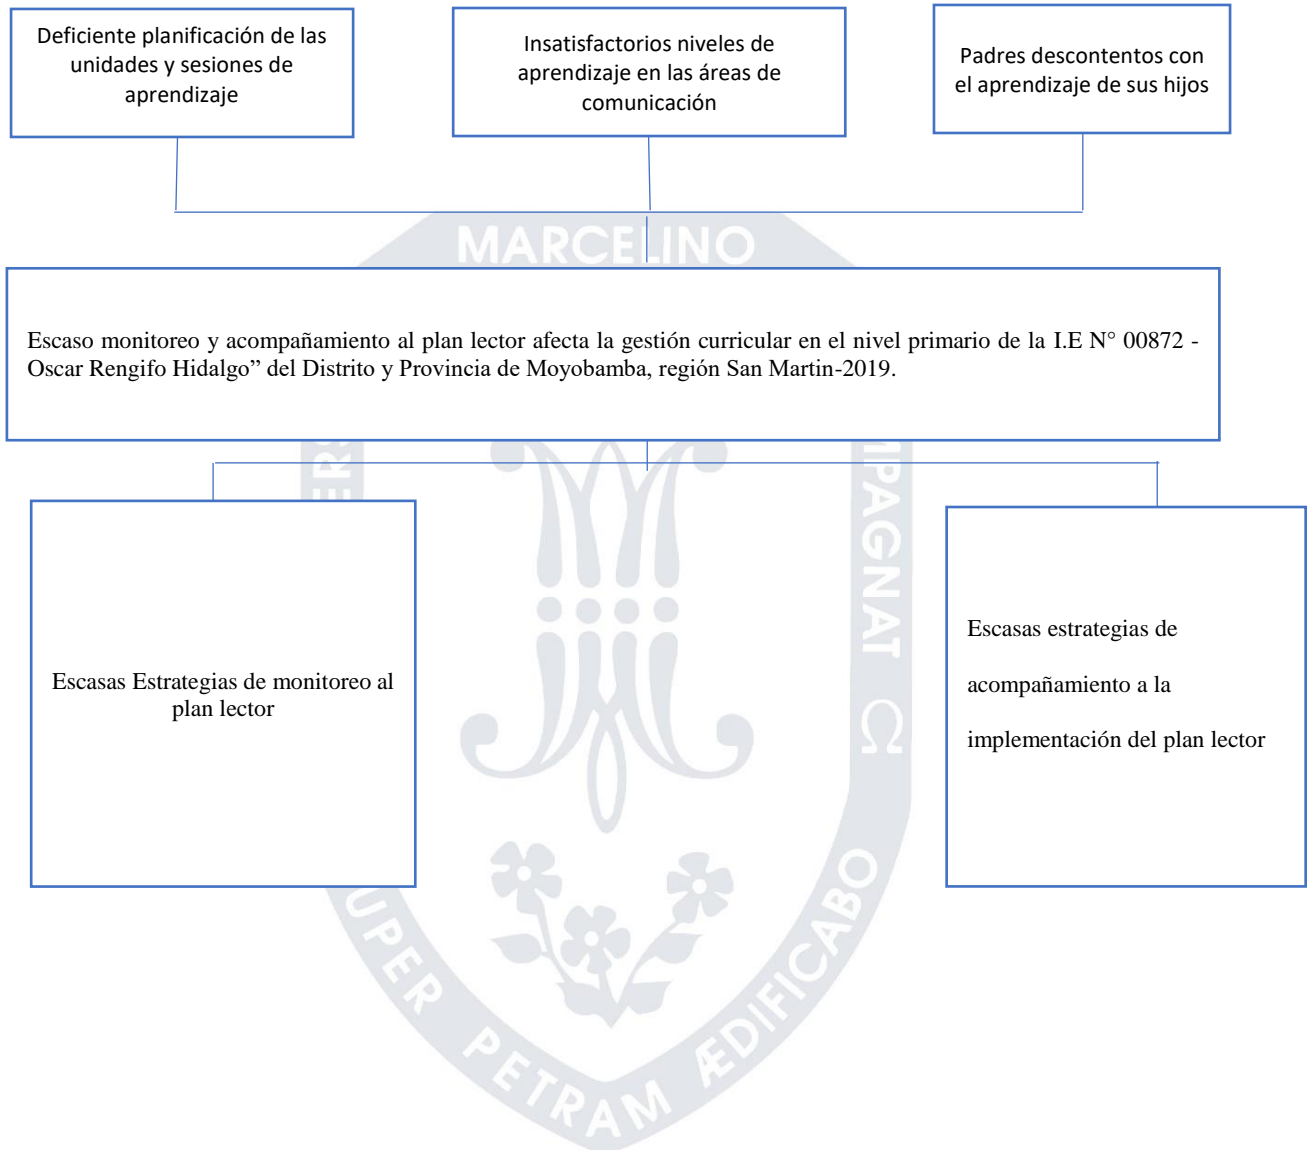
Deficiente planificación de las unidades y sesiones de aprendizaje

Insatisfactorios niveles de aprendizaje en las áreas de comunicación

Padres descontentos con el aprendizaje de sus hijos

MARCELINO

Escaso monitoreo y acompañamiento al plan lector afecta la gestión curricular en el nivel primario de la I.E N° 00872 - Oscar Rengifo Hidalgo" del Distrito y Provincia de Moyobamba, región San Martin-2019.

Escasas Estrategias de monitoreo al plan lector

Escasas estrategias de acompañamiento a la implementación del plan lector

SUPER PETRAM ÆDIFICABO

CHAMPAGNAT